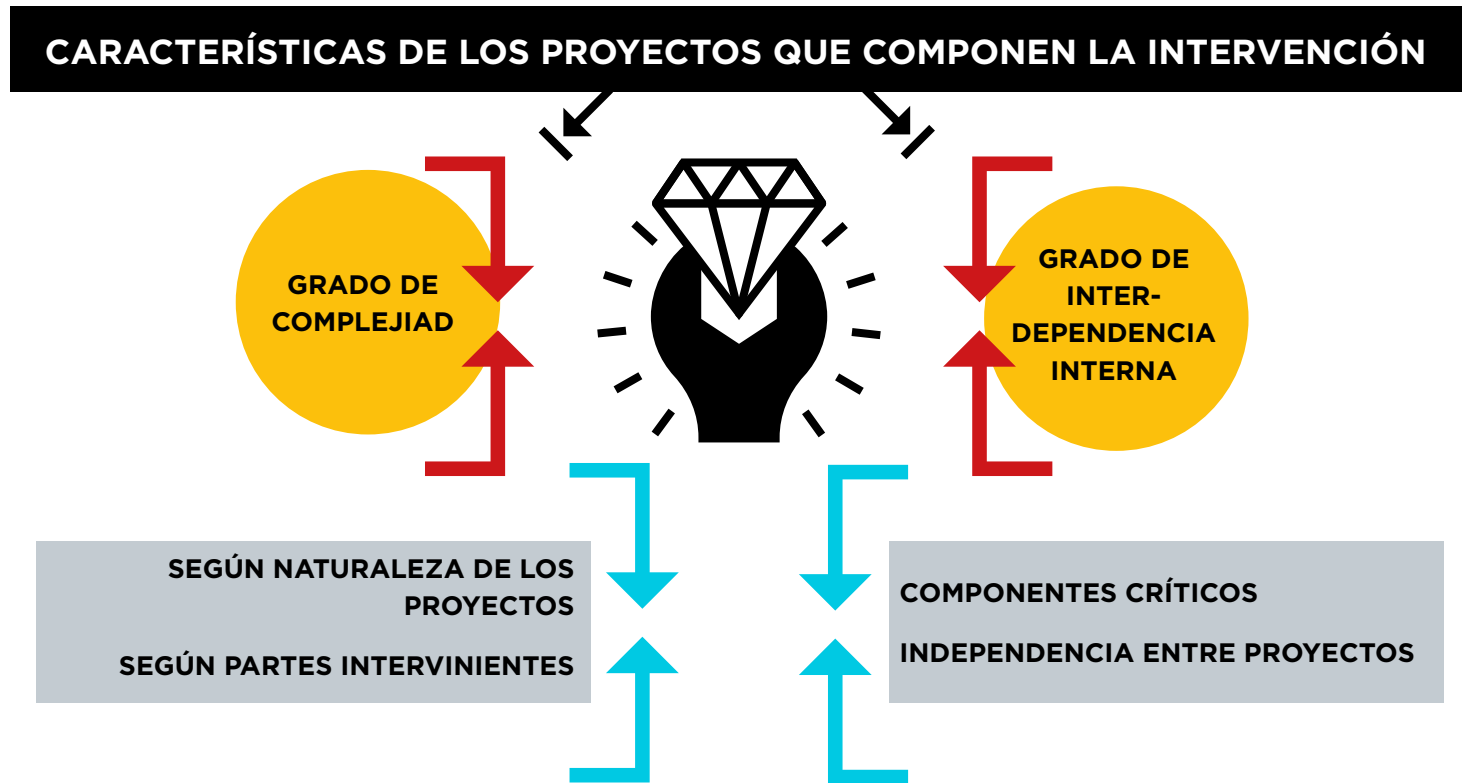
CARACTERÍSTICAS DE LOS PROYECTOS QUE COMPONEN LA INTERVENCIÓN

GRADO DE COMPLEJIAD

GRADO DE INTERDEPENDENCIA INTERNA

SEGÚN NATURALEZA DE LOS PROYECTOS

SEGÚN PARTES INTERVINIENTES

COMPONENTES CRÍTICOS

INDEPENDENCIA ENTRE PROYECTOS